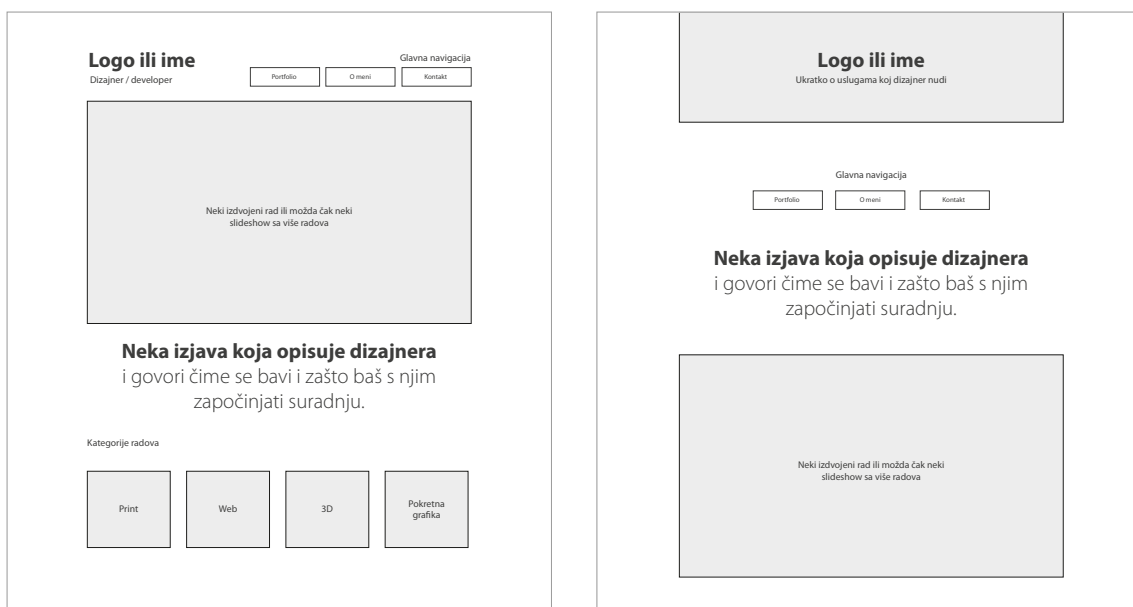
Logo ili ime
Dizajner / developer

Glavna navigacija

Portfolio
O meni
Kontakt

Neki izdvojeni rad ili možda čak neki slideshow sa više radova

**Neka izjava koja opisuje dizajnera**
i govori čime se bavi i zašto baš s njim započinjati suradnju.

Kategorije radova

Print
Web
3D
Pokretna grafika

Logo ili ime
Ukratko o uslugama koj dizajner nudi

Glavna navigacija

Portfolio
O meni
Kontakt

**Neka izjava koja opisuje dizajnera**
i govori čime se bavi i zašto baš s njim započinjati suradnju.

Neki izdvojeni rad ili možda čak neki slideshow sa više radova